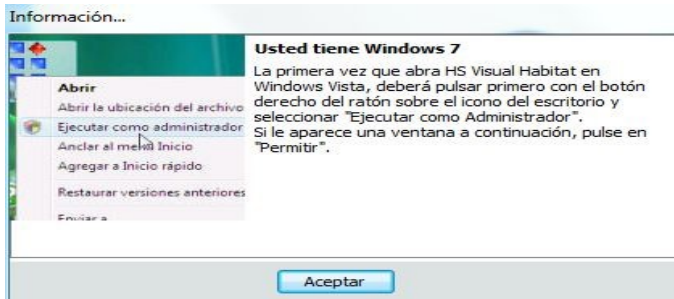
Información...

Abrir
Abrir la ubicación del archivo
Ejecutar como administrador
Anclar al menú Inicio
Agregar a Inicio rápido
Restaurar versiones anteriores
Enviar a

Usted tiene Windows 7

La primera vez que abra HS Visual Habitat en Windows Vista, deberá pulsar primero con el botón derecho del ratón sobre el icono del escritorio y seleccionar "Ejecutar como Administrador".
Si le aparece una ventana a continuación, pulse en "Permitir".

Aceptar